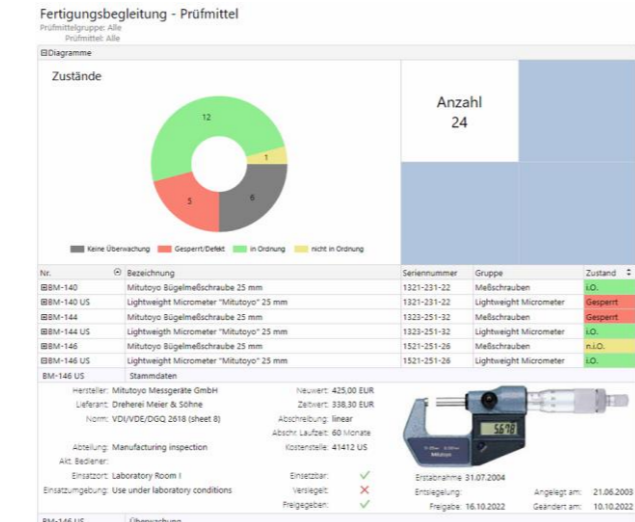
Fertigungsbegleitung - Prüfmittel
Prüfmittelgruppe: Alle
Prüfmittel: Alle

⊟Diagramme

Zustände

12
1
5
6

Keine Überwachung  Gesperrt/Defekt  in Ordnung  nicht in Ordnung

Anzahl
24

| Nr. | Bezeichnung | Seriennummer | Gruppe | Zustand |
|---|---|---|---|---|
| ⊞BM-140 | Mitutoyo Bügelmeßschraube 25 mm | 1321-231-22 | Meßschrauben | i.O. |
| ⊟BM-140 US | Lightweight Micrometer "Mitutoyo" 25 mm | 1321-231-22 | Lightweight Micrometer | Gesperrt |
| ⊞BM-144 | Mitutoyo Bügelmeßschraube 25 mm | 1323-251-32 | Meßschrauben | Gesperrt |
| ⊞BM-144 US | Lightweight Micrometer "Mitutoyo" 25 mm | 1323-251-32 | Lightweight Micrometer | i.O. |
| ⊞BM-146 | Mitutoyo Bügelmeßschraube 25 mm | 1521-251-26 | Meßschrauben | n.i.O. |
| ⊟BM-146 US | Lightweight Micrometer "Mitutoyo" 25 mm | 1521-251-26 | Lightweight Micrometer | i.O. |

BM-146 US  Stammdaten

Hersteller: Mitutoyo Messgeräte GmbH
Lieferant: Dreherei Meier & Söhne
Norm: VDI/VDE/DGQ 2618 (sheet 8)
Abteilung: Manufacturing inspection
Akt. Bediener:
Einsatzort: Laboratory Room I
Einsatzumgebung: Use under laboratory conditions

Neuwert: 425,00 EUR
Zeitwert: 338,30 EUR
Abschreibung: linear
Abschr. Laufzeit: 60 Monate
Kostenstelle: 41412 US

Einsetzbar: ✓
Versiegelt: ✗
Freigegeben: ✓

Erstabnahme 31.07.2004
Einsiegelung:
Freigabe: 16.10.2022
Angelegt am: 21.06.2003
Geändert am: 10.10.2022

BM-146 US  Überwachung